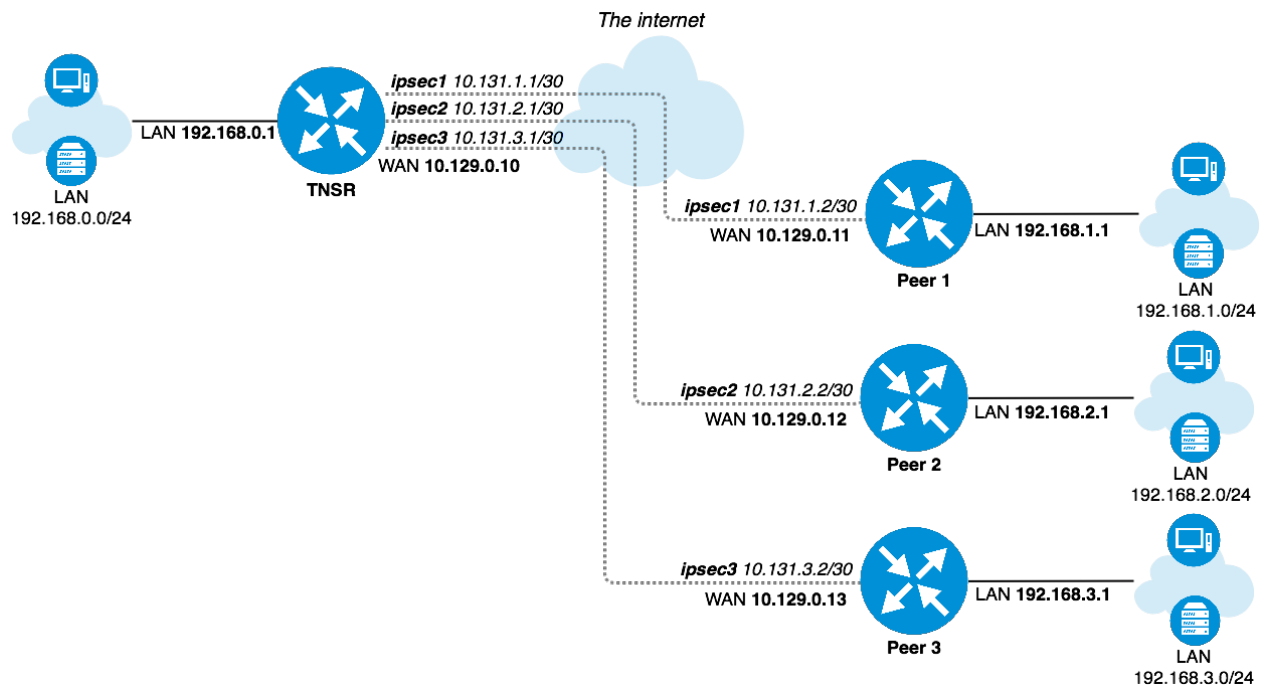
The internet

LAN
192.168.0.0/24

LAN **192.168.0.1**

TNSR

**ipsec1** 10.131.1.1/30
**ipsec2** 10.131.2.1/30
**ipsec3** 10.131.3.1/30
WAN **10.129.0.10**

**ipsec1** 10.131.1.2/30
WAN **10.129.0.11**

Peer 1

LAN **192.168.1.1**

LAN
192.168.1.0/24

**ipsec2** 10.131.2.2/30
WAN **10.129.0.12**

Peer 2

LAN **192.168.2.1**

LAN
192.168.2.0/24

**ipsec3** 10.131.3.2/30
WAN **10.129.0.13**

Peer 3

LAN **192.168.3.1**

LAN
192.168.3.0/24